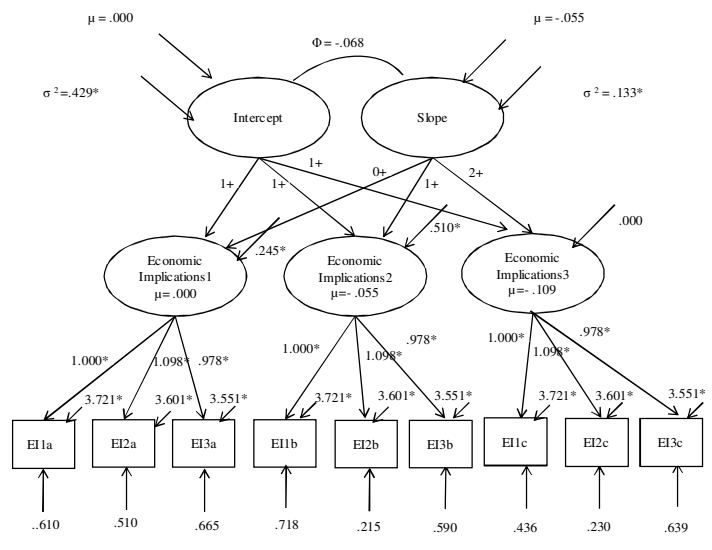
μ = .000

μ = -.055

Φ = -.068

σ ² =.429*

σ ² = .133*

Intercept

Slope

1+

1+

1+

0+

1+

2+

.245*

.510*

.000

Economic Implications1 μ= .000

Economic Implications2 μ=- .055

Economic Implications3 μ=- .109

1.000*

1.098*

.978*

3.721*

3.601*

3.551*

1.000*

1.098*

.978*

3.721*

3.601*

3.551*

1.000*

1.098*

.978*

3.721*

3.601*

3.551*

EI1a

EI2a

EI3a

EI1b

EI2b

EI3b

EI1c

EI2c

EI3c

..610

.510

.665

.718

.215

.590

.436

.230

.639